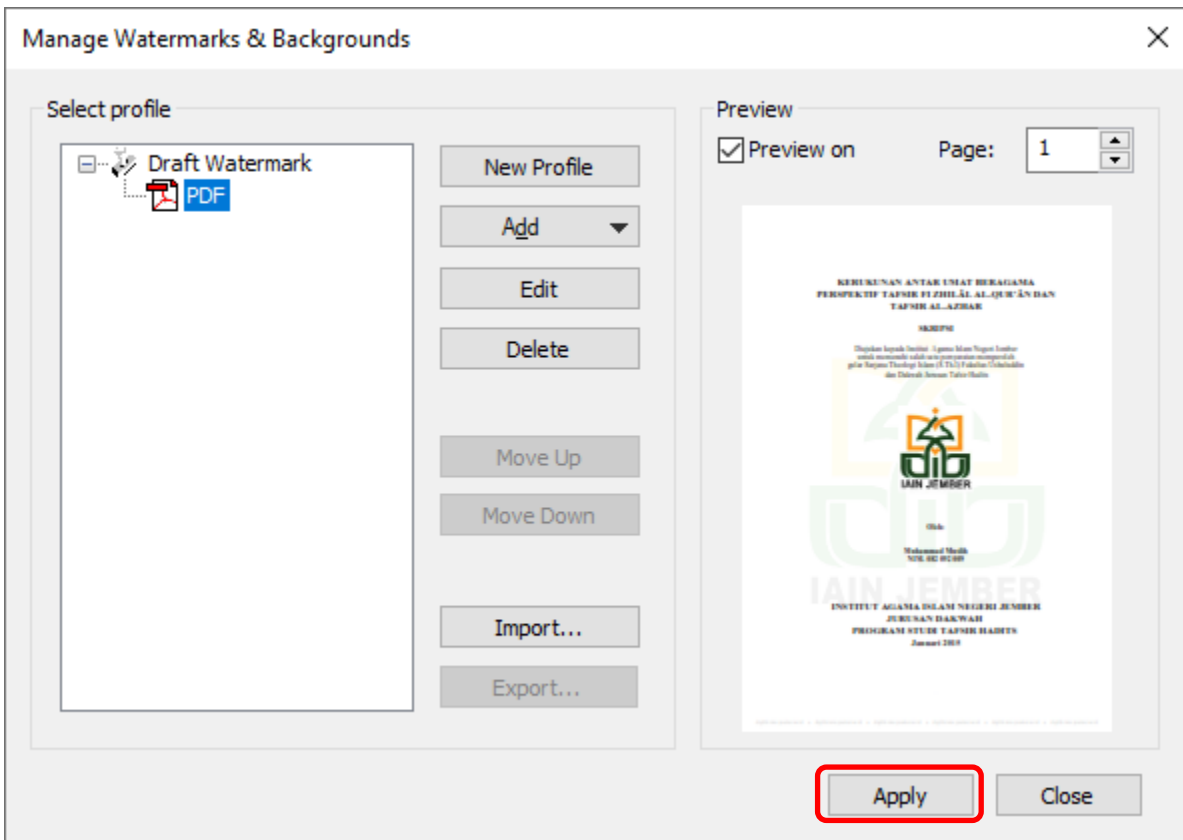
Manage Watermarks & Backgrounds

Select profile

Draft Watermark
PDF

New Profile
Add
Edit
Delete
Move Up
Move Down
Import...
Export...

Preview
Preview on
Page: 1

KERUKUNAN ANTAR UMAT BERAGAMA PERSPEKTIF TAFSIR FI ZHILĀL AL-QUR'ĀN DAN TAFSIR AL-AZHAR

SKRIPSI

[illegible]

IAIN JEMBER

Oleh

Muhammad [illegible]
NIM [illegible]

IAIN JEMBER

INSTITUT AGAMA ISLAM NEGERI JEMBER
JURUSAN DAKWAH
PROGRAM STUDI TAFSIR HADITS
Januari 2015

Apply
Close